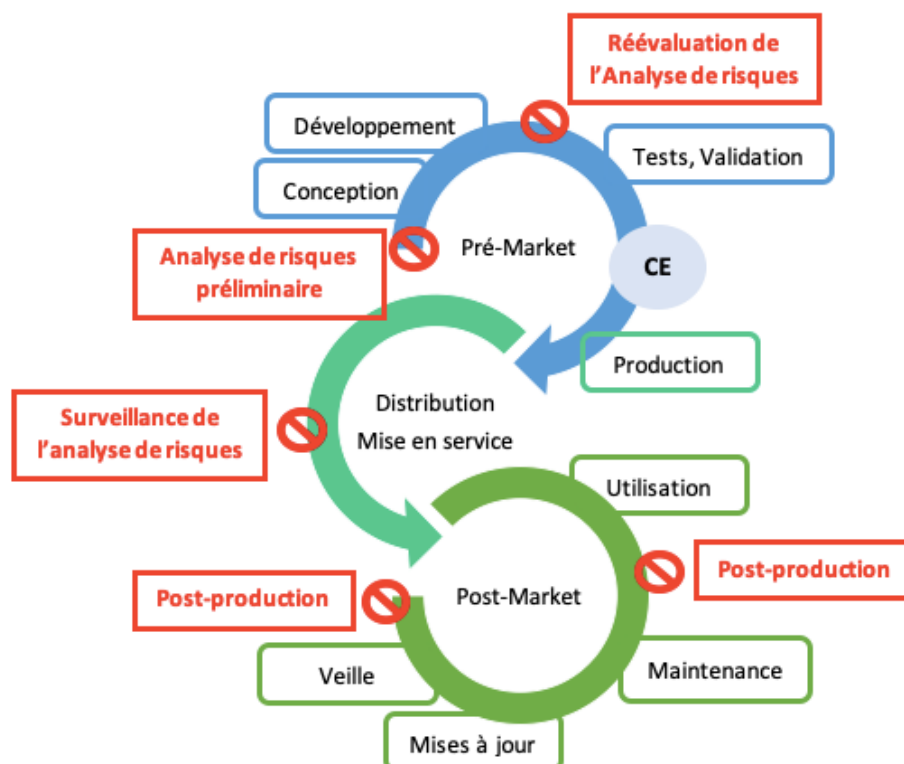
Réévaluation de l'Analyse de risques

Développement

Tests, Validation

Conception

Pré-Market

CE

Analyse de risques préliminaire

Production

Distribution
Mise en service

Surveillance de l'analyse de risques

Utilisation

Post-production

Post-production

Post-Market

Veille

Maintenance

Mises à jour